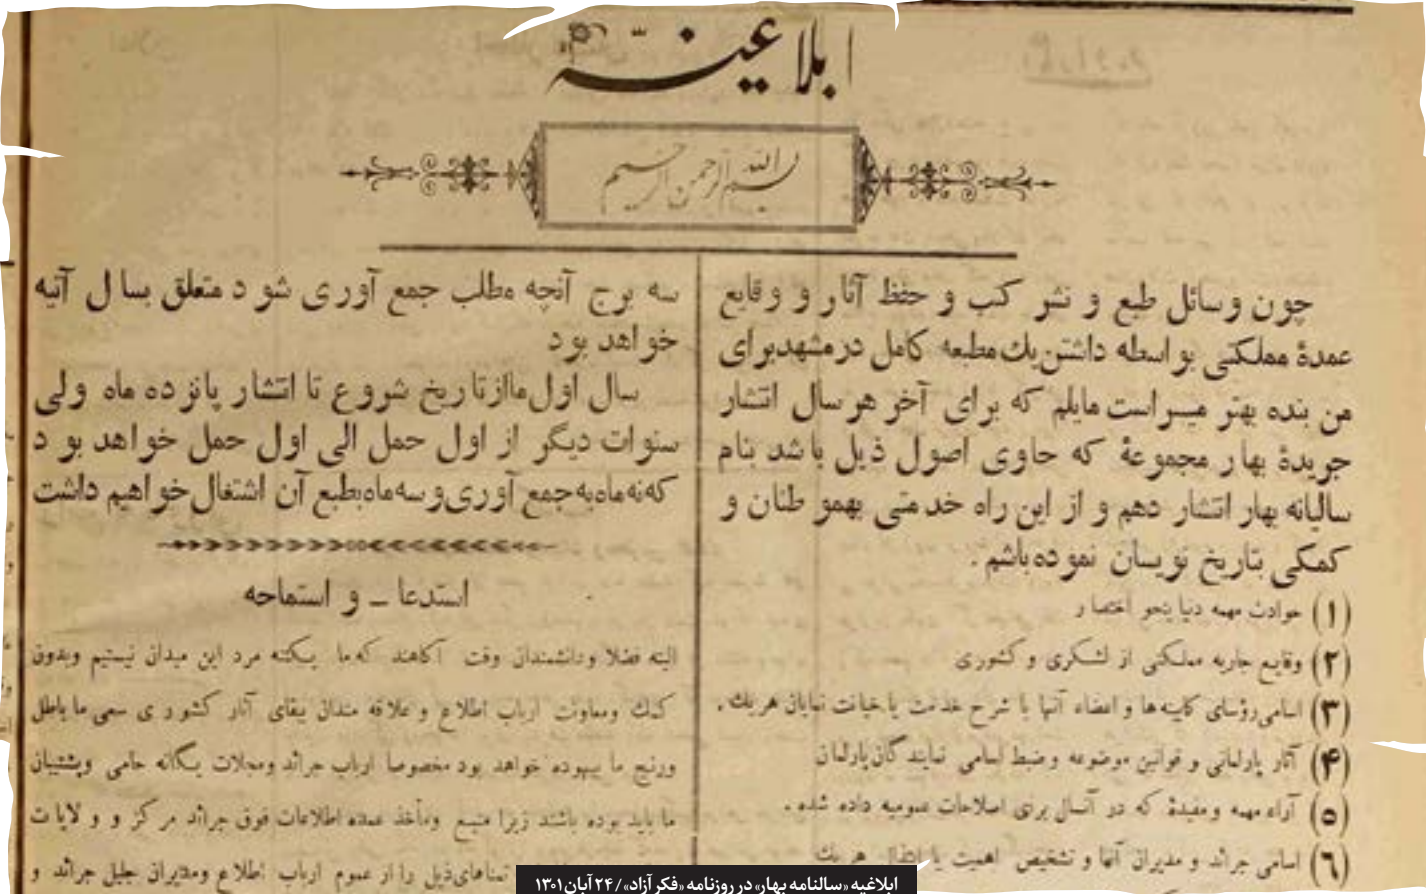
ابلاغیة

بسم الله الرحمن الرحیم

چون وسائل طبع و نشر کتب و حفظ آثار و وقایع عمدهٔ مملکتی بواسطه داشتن یک مطبعه کامل درمشهدبرای من بنده بهتر میسراست مایلم که برای آخر هرسال انتشار جریدهٔ بهار مجموعهٔ که حاوی اصول ذیل باشد بنام سالیانه بهار انتشار دهم و از این راه خدمتی بهموطنان و کمکی بتاریخ نویسان نموده باشم.

(۱) حوادث مهمه دنیا بنحو اختصار

(۲) وقایع جاریه مملکتی از لشکری و کشوری

(۳) اسامی رؤسای کابینه ها و اعضاء آنها با شرح خدمت یا خیانت نمایان هریك.

(۴) آثار پارلمانی و قوانین موضوعه وضبط اسامی نمایندگان پارلمان

(۵) آراء مهمه ومفیدهٔ که در آنسال برای اصلاحات عمومیه داده شده.

(۶) اسامی جرائد و مدیران آنها و تشخیص اهمیت یا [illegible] هریك

سه برج آنچه مطلب جمع آوری شود متعلق بسال آتیه خواهد بود

سال اول مااز تاریخ شروع تا انتشار پانزده ماه ولی سنوات دیگر از اول حمل الی اول حمل خواهد بود که نه ماه به جمع آوری و سه ماه بطبع آن اشتغال خواهیم داشت

استدعا ـ و استماحه

البته فضلا ودانشمندان وقت آگاهند که ما یکتنه مرد این میدان نیستیم وبدون کمك ومعاونت ارباب اطلاع و علاقه مندان بیقای آثار کشوری سعی ما باطل ورنج ما بیهوده خواهد بود مخصوصا ارباب جرائد ومجلات یگانه حامی وپشتیبان ما باید بوده باشند زیرا منبع ومأخذ عمده اطلاعات فوق جرائد مرکز و ولایات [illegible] مناهای ذیل را از عموم ارباب اطلاع ومدیران جلیل جرائد و

ابلاغیه «سالنامه بهار» در روزنامه «فکر آزاد» / ۲۴ آبان ۱۳۰۱